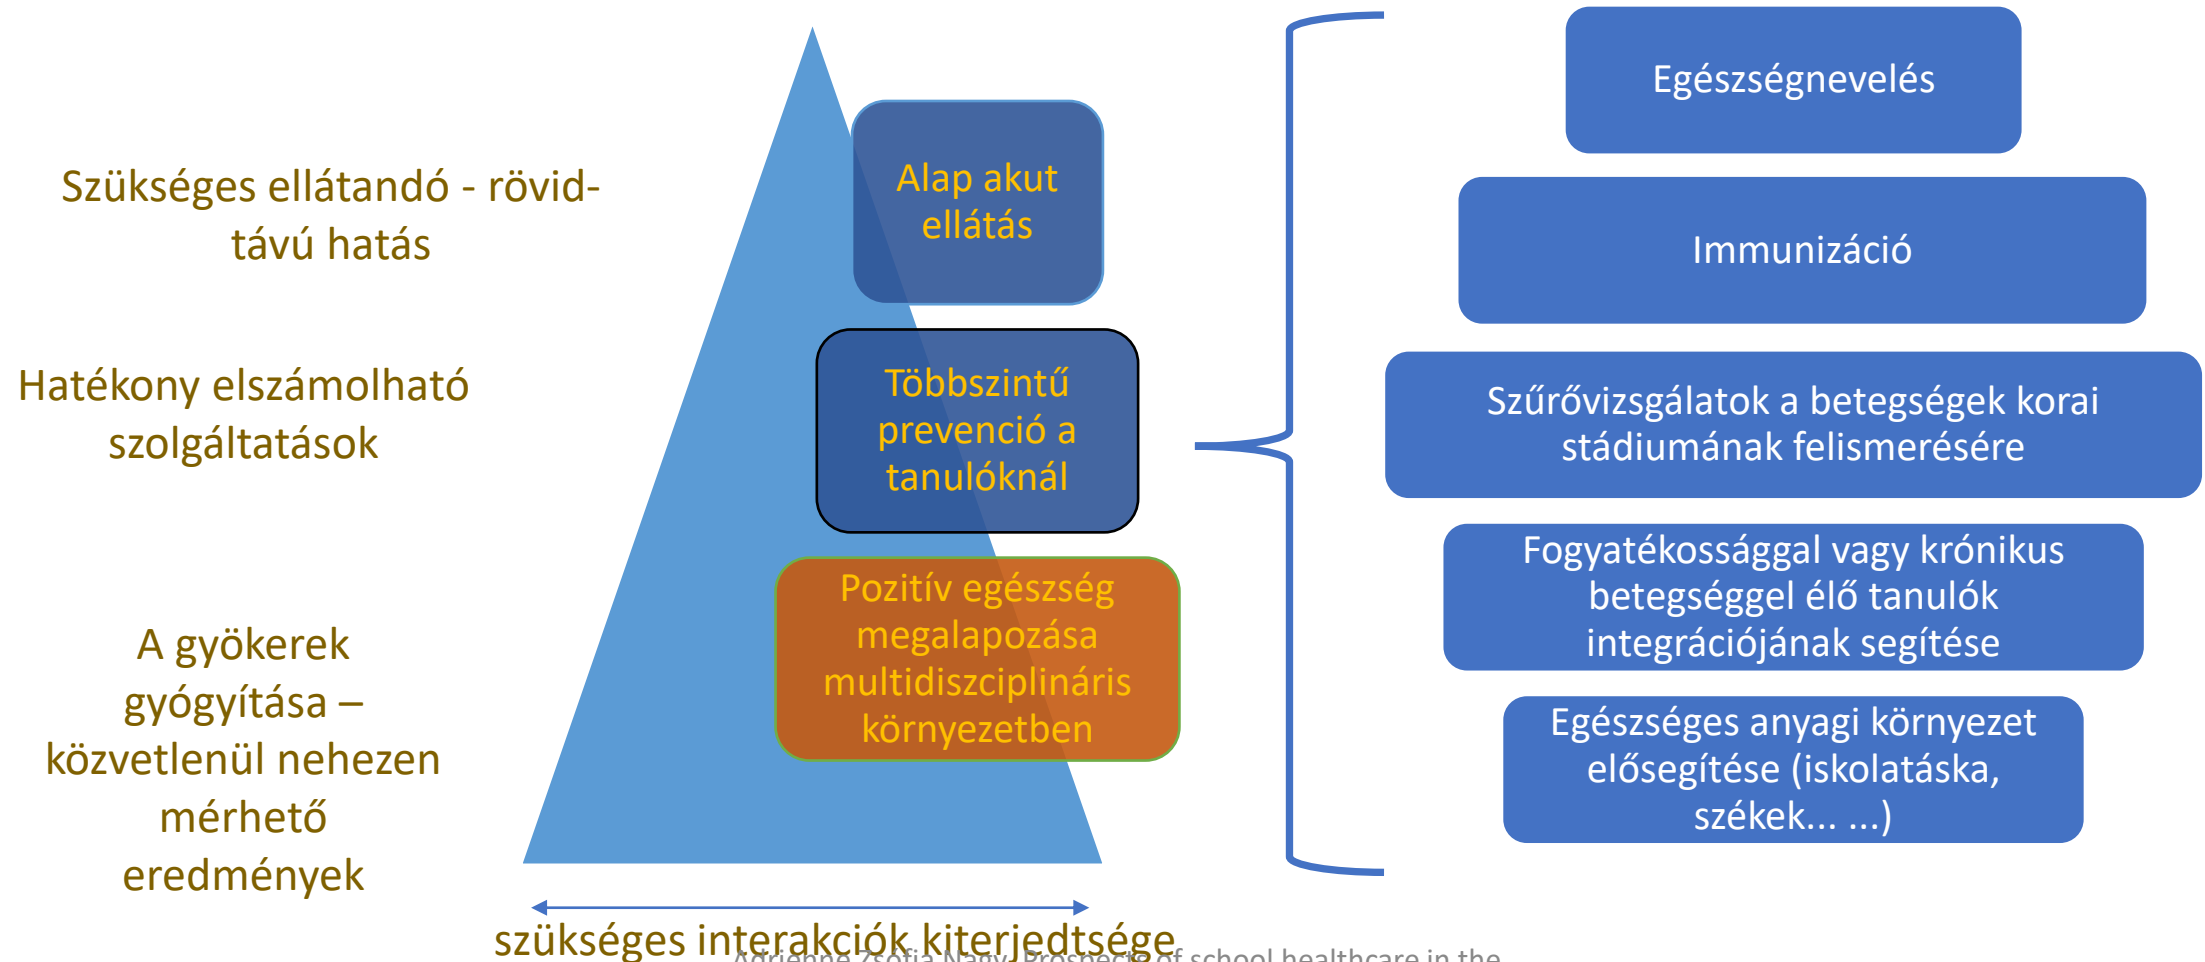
Szükséges ellátandó - rövidtávú hatás

Hatékony elszámolható szolgáltatások

A gyökerek gyógyítása – közvetlenül nehezen mérhető eredmények

Alap akut ellátás

Többszintű prevenció a tanulóknál

Pozitív egészség megalapozása multidiszciplináris környezetben

szükséges interakciók kiterjedtsége

Egészségnevelés

Immunizáció

Szűrővizsgálatok a betegségek korai stádiumának felismerésére

Fogyatékossággal vagy krónikus betegséggel élő tanulók integrációjának segítése

Egészséges anyagi környezet elősegítése (iskolatáska, székek... ...)

Adrienne Zsófia Nagy: Prospects of school healthcare in the